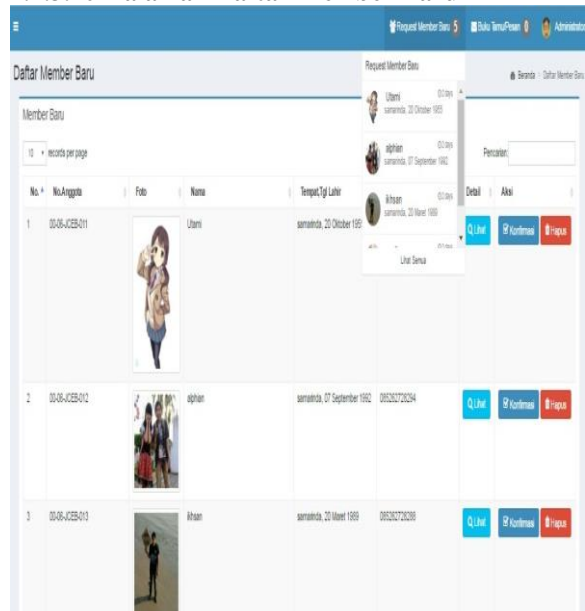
Request Member Baru 5 Buku Tamu/Pesan 0 Administrator

Daftar Member Baru

Beranda > Daftar Member Baru

Member Baru

10 records per page

Pencarian:

Request Member Baru

Utami 03 days samarinda, 20 Oktober 1985

alphan 03 days samarinda, 07 September 1992

ihsan 03 days samarinda, 20 Maret 1989

Lihat Semua

| No. | No.Anggota | Foto | Nama | Tempat,Tgl Lahir | | Detail | Aksi |
|---|---|---|---|---|---|---|---|
| 1 | 00-08-JCEB-011 | | Utami | samarinda, 20 Oktober 1985 | | Lihat | Konfirmasi Hapus |
| 2 | 00-08-JCEB-012 | | alphan | samarinda, 07 September 1992 | 085262726294 | Lihat | Konfirmasi Hapus |
| 3 | 00-08-JCEB-013 | | ihsan | samarinda, 20 Maret 1989 | 085262726288 | Lihat | Konfirmasi Hapus |